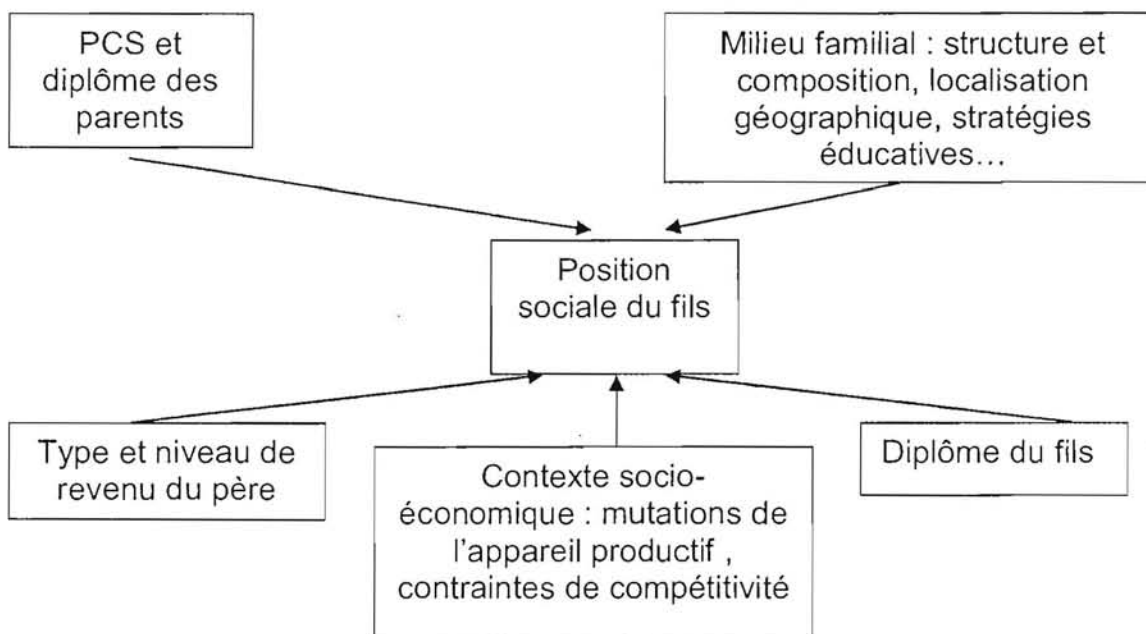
PCS et diplôme des parents

Milieu familial : structure et composition, localisation géographique, stratégies éducatives…

Position sociale du fils

Type et niveau de revenu du père

Contexte socio-économique : mutations de l'appareil productif , contraintes de compétitivité

Diplôme du fils